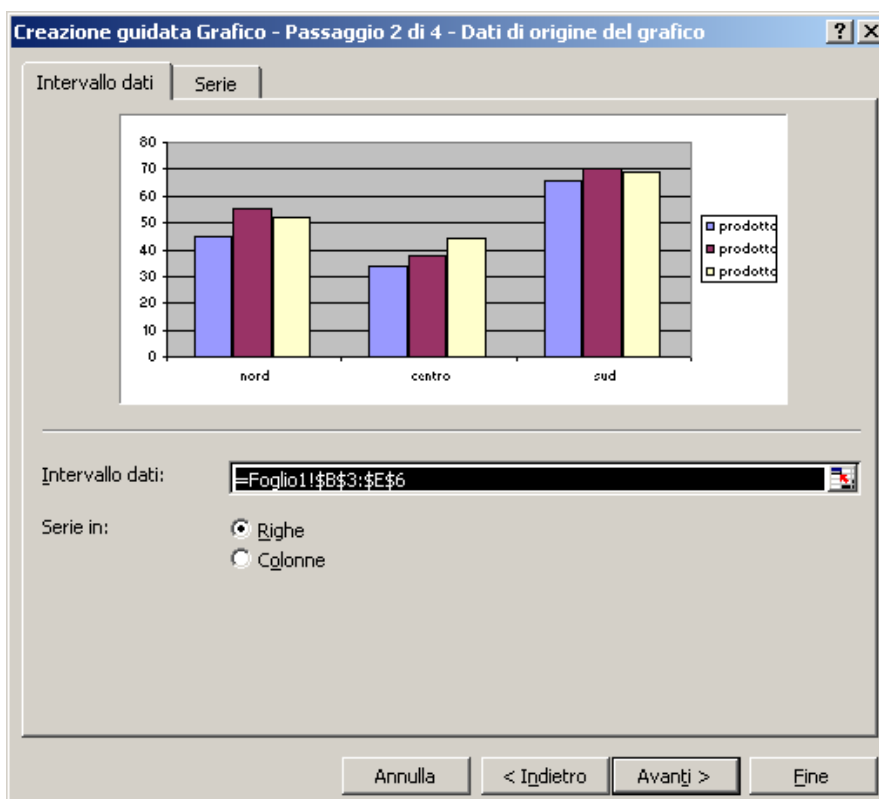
Creazione guidata Grafico - Passaggio 2 di 4 - Dati di origine del grafico

?
X

Intervallo dati
Serie

80
70
60
50
40
30
20
10
0

nord
centro
sud

prodotto
prodotto
prodotto

Intervallo dati:
=Foglio1!$B$3:$E$6

Serie in:
Righe
Colonne

Annulla
< Indietro
Avanti >
Fine